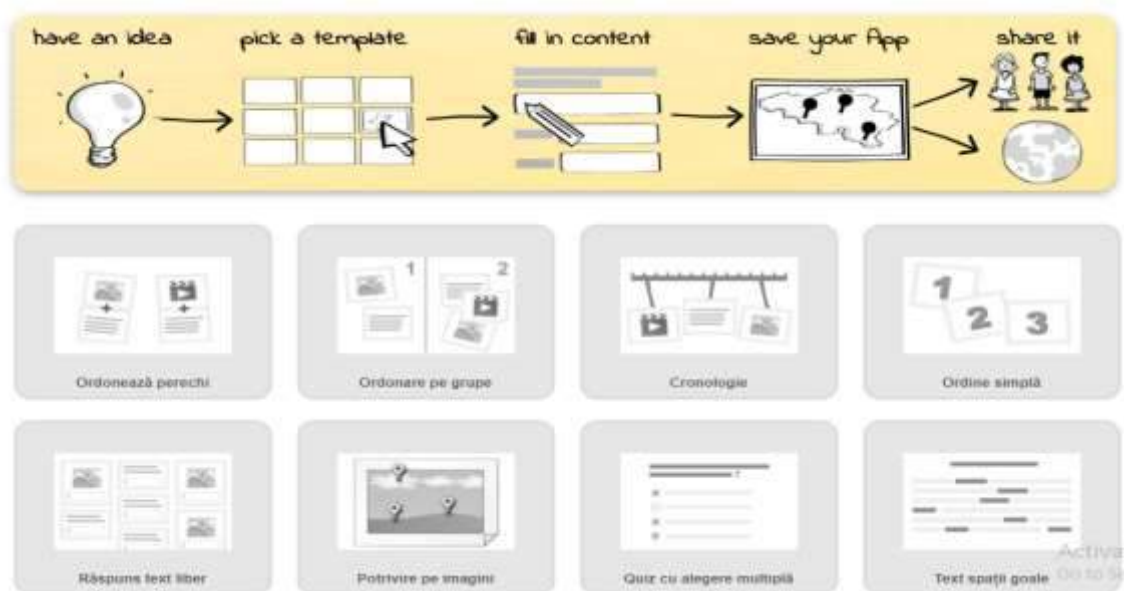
have an idea

pick a template

fill in content

save your App

share it

1

2

1

2

3

Ordonează perechi

Ordonare pe grupe

Cronologie

Ordine simplă

?

Răspuns text liber

Potrivire pe imagini

Quiz cu alegere multiplă

Text spații goale

Activa
Go to S